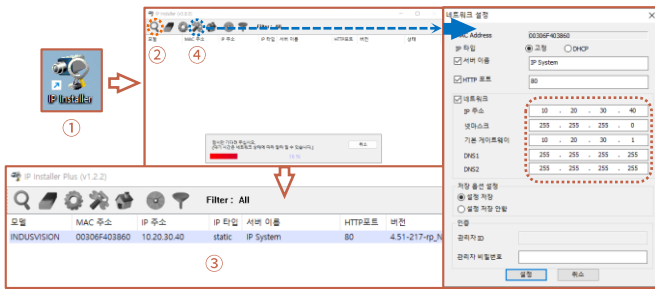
IP Installer

①

②

④

IP Installer Plus (V1.2.2)

Filter : All

| 모델 | MAC 주소 | IP 주소 | IP 타입 | 서버 이름 | HTTP포트 | 버전 |
|---|---|---|---|---|---|---|
| INDUSVISION | 00306F403860 | 10.20.30.40 | static | IP System | 80 | 4.51-217-rp_N |

③

네트워크 설정

MAC Address 00306F403860

IP 타입 고정 DHCP

서버 이름 IP System

HTTP 포트 80

네트워크

IP 주소 10 . 20 . 30 . 40

넷마스크 255 . 255 . 255 . 0

기본 게이트웨이 10 . 20 . 30 . 1

DNS1 255 . 255 . 255 . 255

DNS2 255 . 255 . 255 . 255

저장 옵션 설정

설정 저장

설정 저장 안함

인증

관리자 ID

관리자 비밀번호

설정 취소